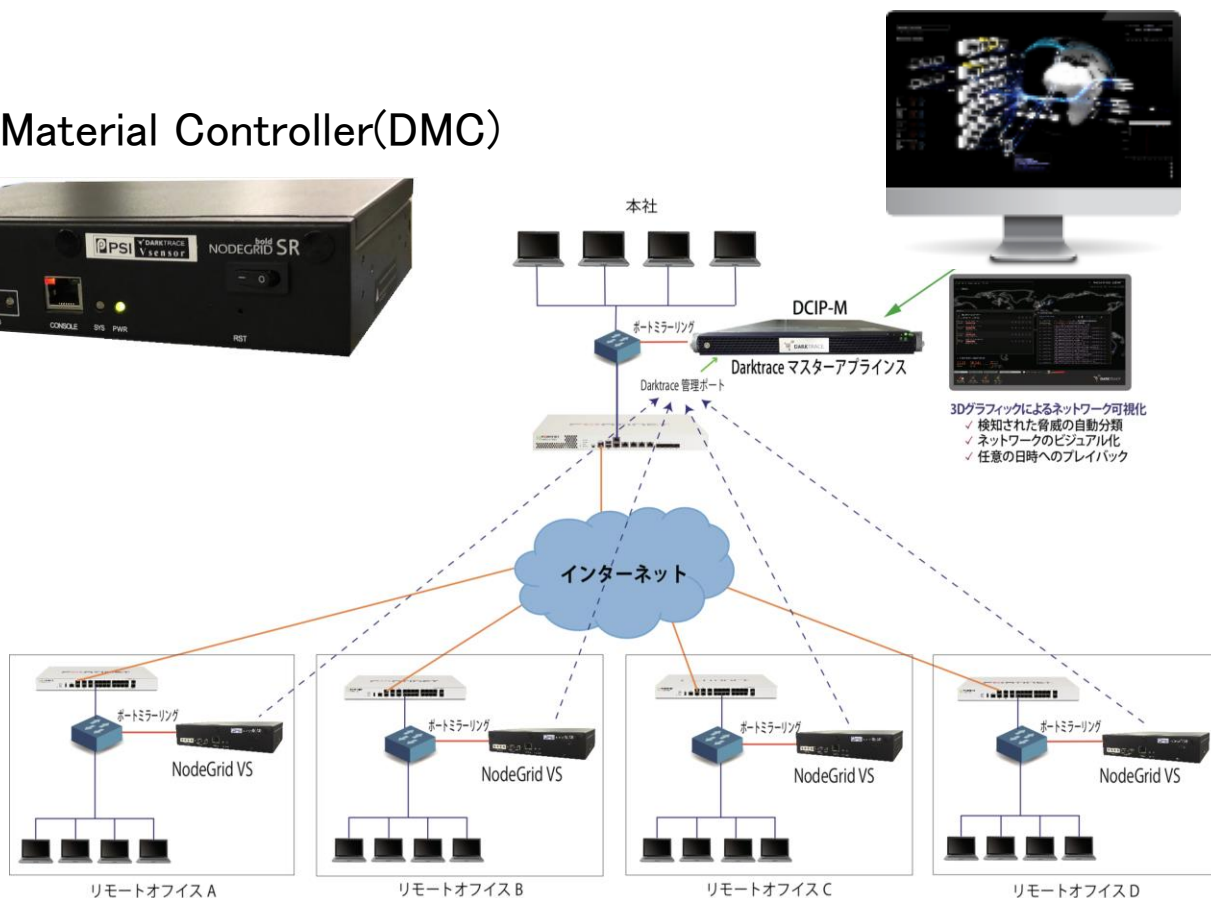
Material Controller(DMC)

PSI DARKTRACE Vsensor NODEGRID bold SR

CONSOLE SYS PWR RST

本社

ポートミラーリング

DCIP-M

DARKTRACE

Darktrace マスターアプラインス

Darktrace 管理ポート

3Dグラフィックによるネットワーク可視化
✓ 検知された脅威の自動分類
✓ ネットワークのビジュアル化
✓ 任意の日時へのプレイバック

インターネット

ポートミラーリング
NodeGrid VS
リモートオフィス A

ポートミラーリング
NodeGrid VS
リモートオフィス B

ポートミラーリング
NodeGrid VS
リモートオフィス C

ポートミラーリング
NodeGrid VS
リモートオフィス D